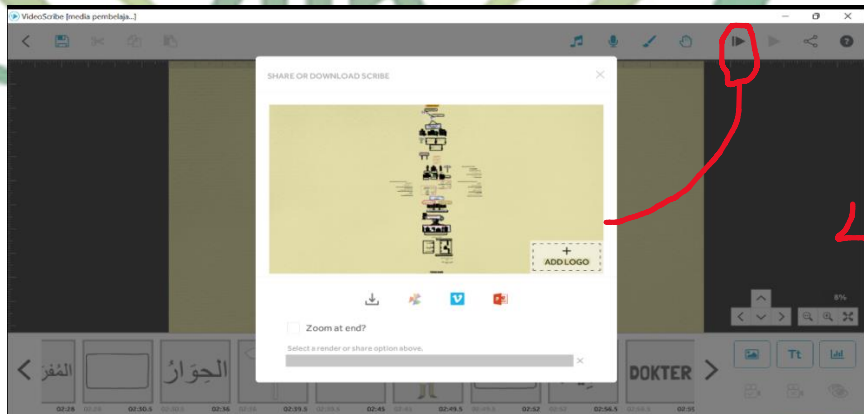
VideoScribe [media pembelaja...]

SHARE OR DOWNLOAD SCRIBE

×

+
ADD LOGO

Zoom at end?

Select a render or share option above.

×

8%

Tt

المُفرَ

الحِوَارُ

DOKTER

02:28

02:30.5

02:36

02:39.5

02:45

02:49.5

02:52

02:56.5

02:59